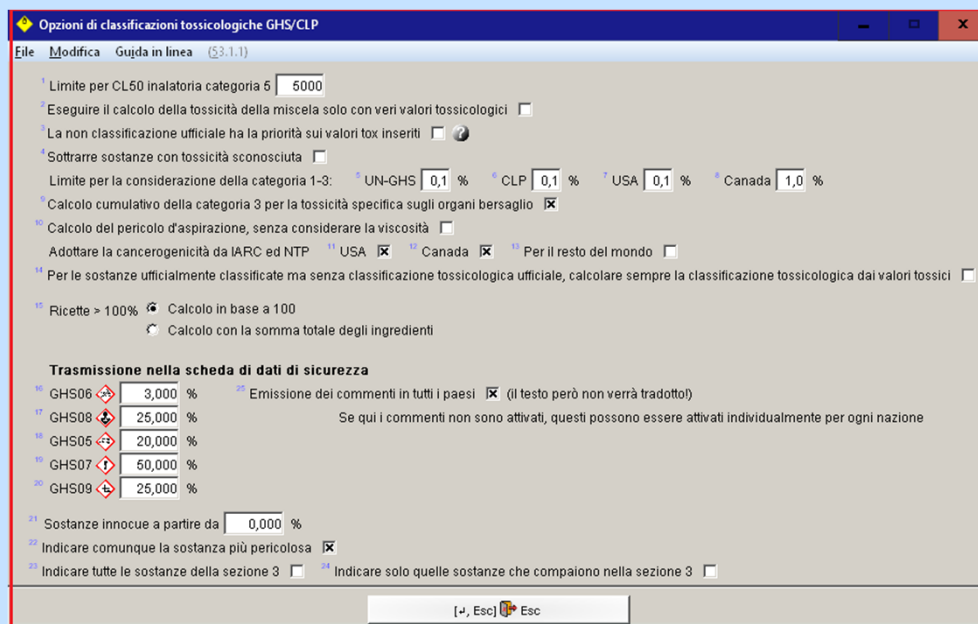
Opzioni di classificazioni tossicologiche GHS/CLP

File Modifica Guida in linea (53.1.1)

1 Limite per CL50 inalatoria categoria 5 5000

2 Eseguire il calcolo della tossicità della miscela solo con veri valori tossicologici

3 La non classificazione ufficiale ha la priorità sui valori tox inseriti

4 Sottrarre sostanze con tossicità sconosciuta

Limite per la considerazione della categoria 1-3: 5 UN-GHS 0,1 % 6 CLP 0,1 % 7 USA 0,1 % 8 Canada 1,0 %

9 Calcolo cumulativo della categoria 3 per la tossicità specifica sugli organi bersaglio ☒

10 Calcolo del pericolo d'aspirazione, senza considerare la viscosità

Adottare la cancerogenicità da IARC ed NTP 11 USA ☒ 12 Canada ☒ 13 Per il resto del mondo

14 Per le sostanze ufficialmente classificate ma senza classificazione tossicologica ufficiale, calcolare sempre la classificazione tossicologica dai valori tossici

15 Ricette > 100% Calcolo in base a 100
Calcolo con la somma totale degli ingredienti

Trasmissione nella scheda di dati di sicurezza

16 GHS06 3,000 % 25 Emissione dei commenti in tutti i paesi ☒ (il testo però non verrà tradotto!)

17 GHS08 25,000 % Se qui i commenti non sono attivati, questi possono essere attivati individualmente per ogni nazione

18 GHS05 20,000 %

19 GHS07 50,000 %

20 GHS09 25,000 %

21 Sostanze innocue a partire da 0,000 %

22 Indicare comunque la sostanza più pericolosa ☒

23 Indicare tutte le sostanze della sezione 3 24 Indicare solo quelle sostanze che compaiono nella sezione 3

[↵, Esc] Esc